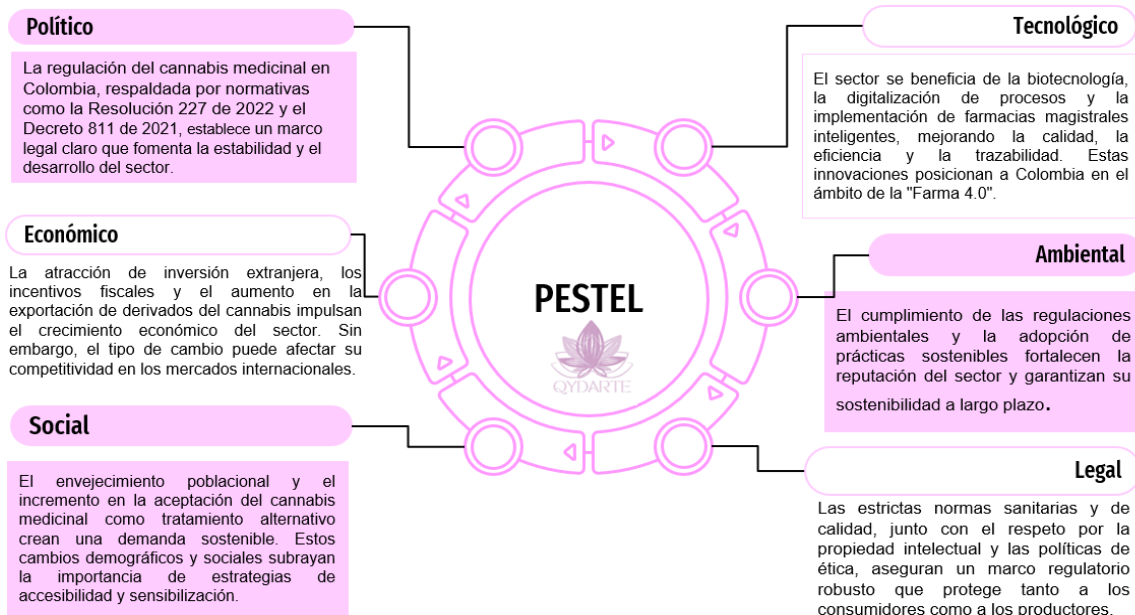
Político

La regulación del cannabis medicinal en Colombia, respaldada por normativas como la Resolución 227 de 2022 y el Decreto 811 de 2021, establece un marco legal claro que fomenta la estabilidad y el desarrollo del sector.

Económico

La atracción de inversión extranjera, los incentivos fiscales y el aumento en la exportación de derivados del cannabis impulsan el crecimiento económico del sector. Sin embargo, el tipo de cambio puede afectar su competitividad en los mercados internacionales.

Social

El envejecimiento poblacional y el incremento en la aceptación del cannabis medicinal como tratamiento alternativo crean una demanda sostenible. Estos cambios demográficos y sociales subrayan la importancia de estrategias de accesibilidad y sensibilización.

PESTEL

QYDARTE

Tecnológico

El sector se beneficia de la biotecnología, la digitalización de procesos y la implementación de farmacias magistrales inteligentes, mejorando la calidad, la eficiencia y la trazabilidad. Estas innovaciones posicionan a Colombia en el ámbito de la "Farma 4.0".

Ambiental

El cumplimiento de las regulaciones ambientales y la adopción de prácticas sostenibles fortalecen la reputación del sector y garantizan su sostenibilidad a largo plazo.

Legal

Las estrictas normas sanitarias y de calidad, junto con el respeto por la propiedad intelectual y las políticas de ética, aseguran un marco regulatorio robusto que protege tanto a los consumidores como a los productores.